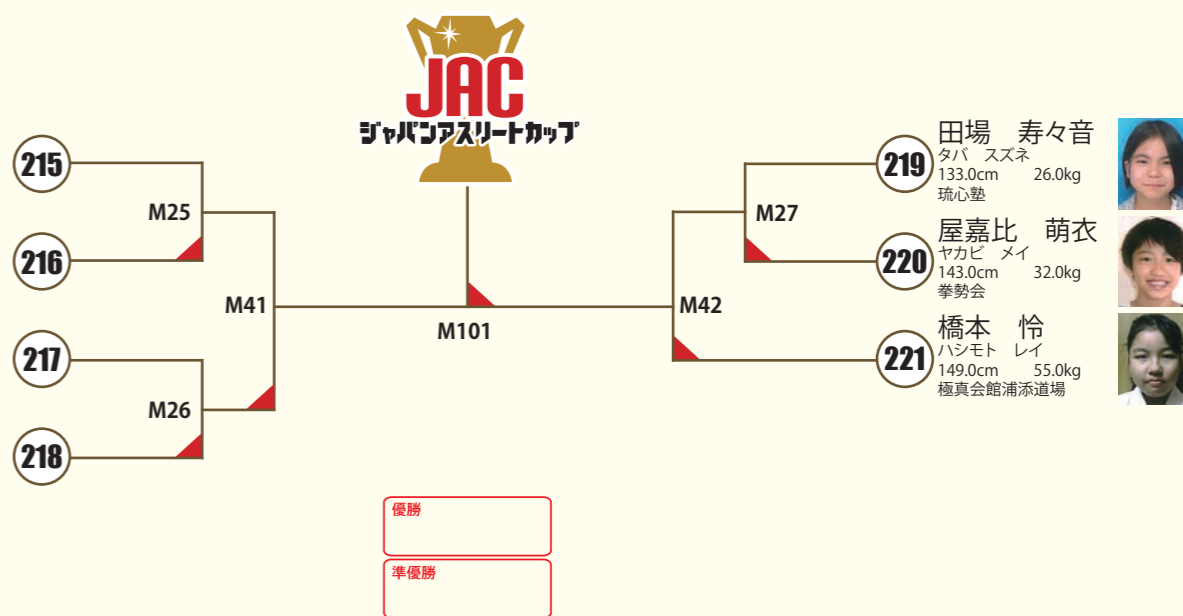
JAC
ジャパンアスリートカップ

215
M25
216
M41
217
M26
218

M101

M42
M27
219
田場　寿々音
タバ　スズネ
133.0cm　26.0kg
琉心塾

220
屋嘉比　萌衣
ヤカビ　メイ
143.0cm　32.0kg
拳勢会

221
橋本　怜
ハシモト　レイ
149.0cm　55.0kg
極真会館浦添道場

優勝

準優勝